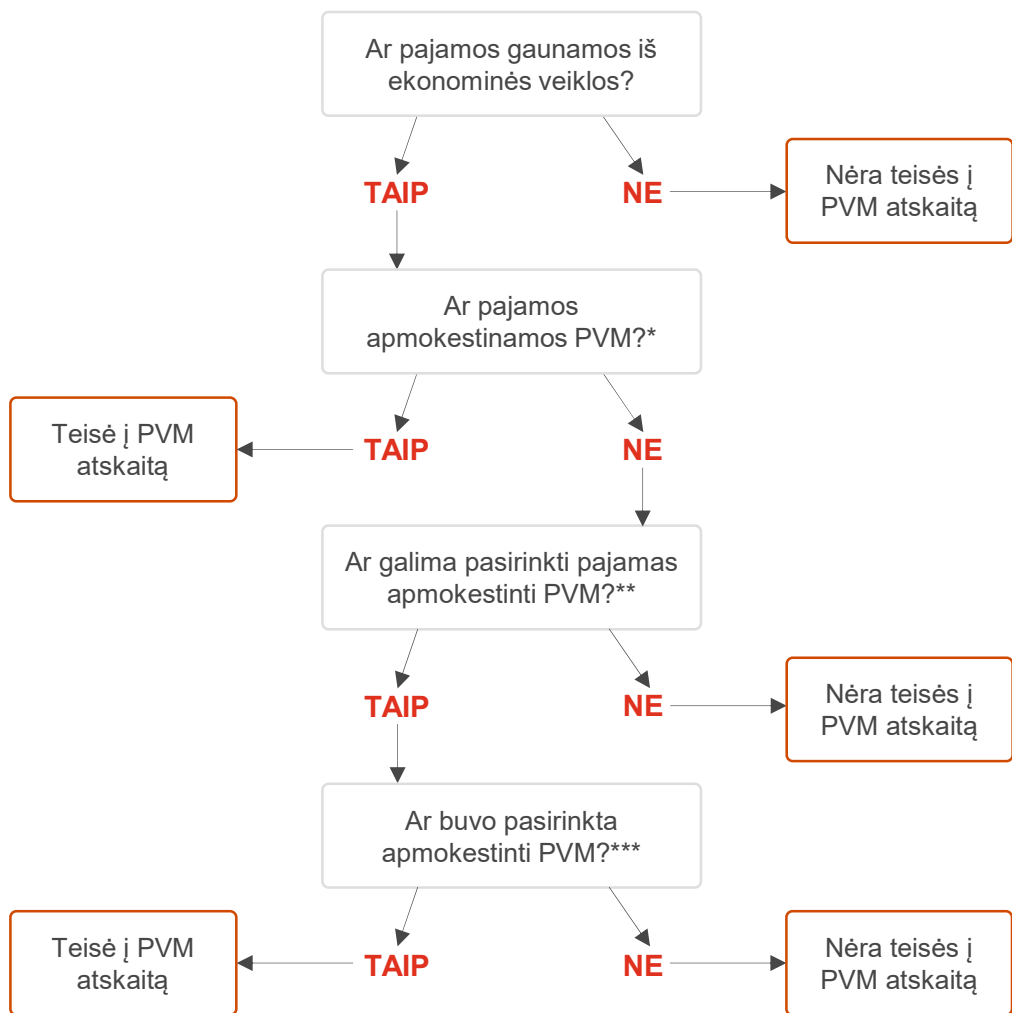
Ar pajamos gaunamos iš ekonominės veiklos?

TAIP

NE

Nėra teisės į PVM atskaitą

Ar pajamos apmokestinamos PVM?*

Teisė į PVM atskaitą

TAIP

NE

Ar galima pasirinkti pajamas apmokestinti PVM?**

TAIP

NE

Nėra teisės į PVM atskaitą

Ar buvo pasirinkta apmokestinti PVM?***

Teisė į PVM atskaitą

TAIP

NE

Nėra teisės į PVM atskaitą